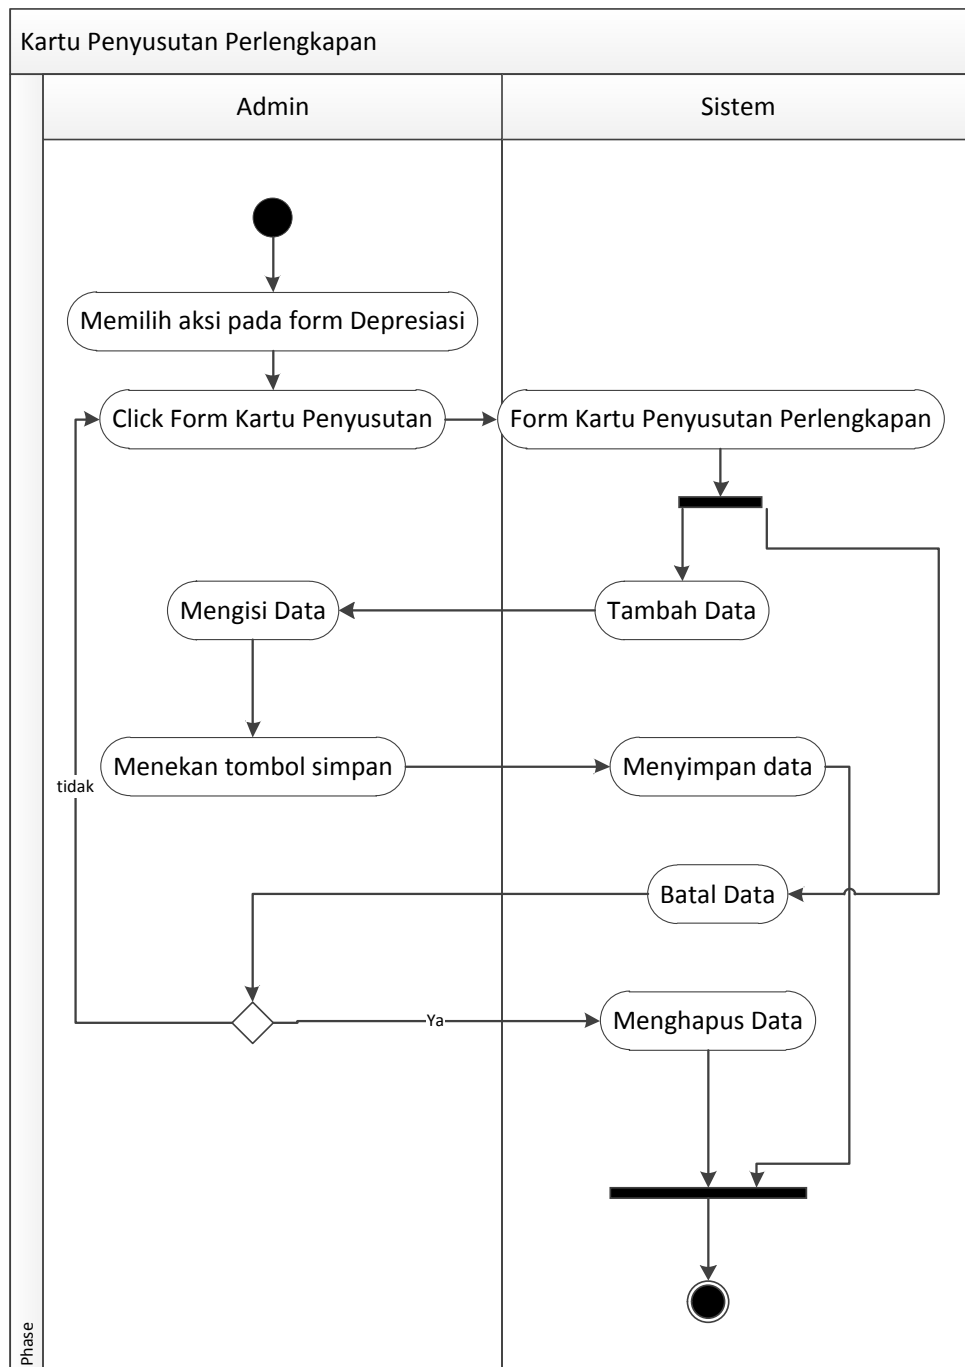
Kartu Penyusutan Perlengkapan

Admin

Sistem

Memilih aksi pada form Depresiasi

Click Form Kartu Penyusutan

Form Kartu Penyusutan Perlengkapan

Mengisi Data

Tambah Data

Menekan tombol simpan

Menyimpan data

tidak

Batal Data

Ya

Menghapus Data

Phase